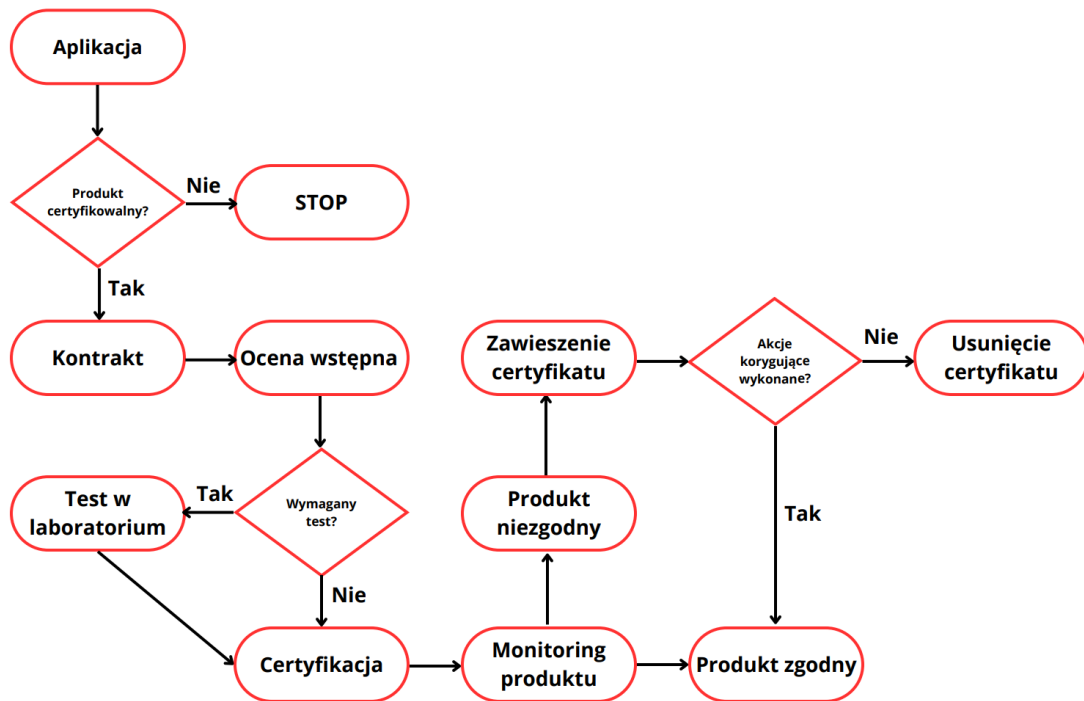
Aplikacja

Produkt certyfikowalny?

Nie

STOP

Tak

Kontrakt

Ocena wstępna

Zawieszenie certyfikatu

Akcje korygujące wykonane?

Nie

Usunięcie certyfikatu

Test w laboratorium

Tak

Wymagany test?

Produkt niezgodny

Tak

Nie

Certyfikacja

Monitoring produktu

Produkt zgodny